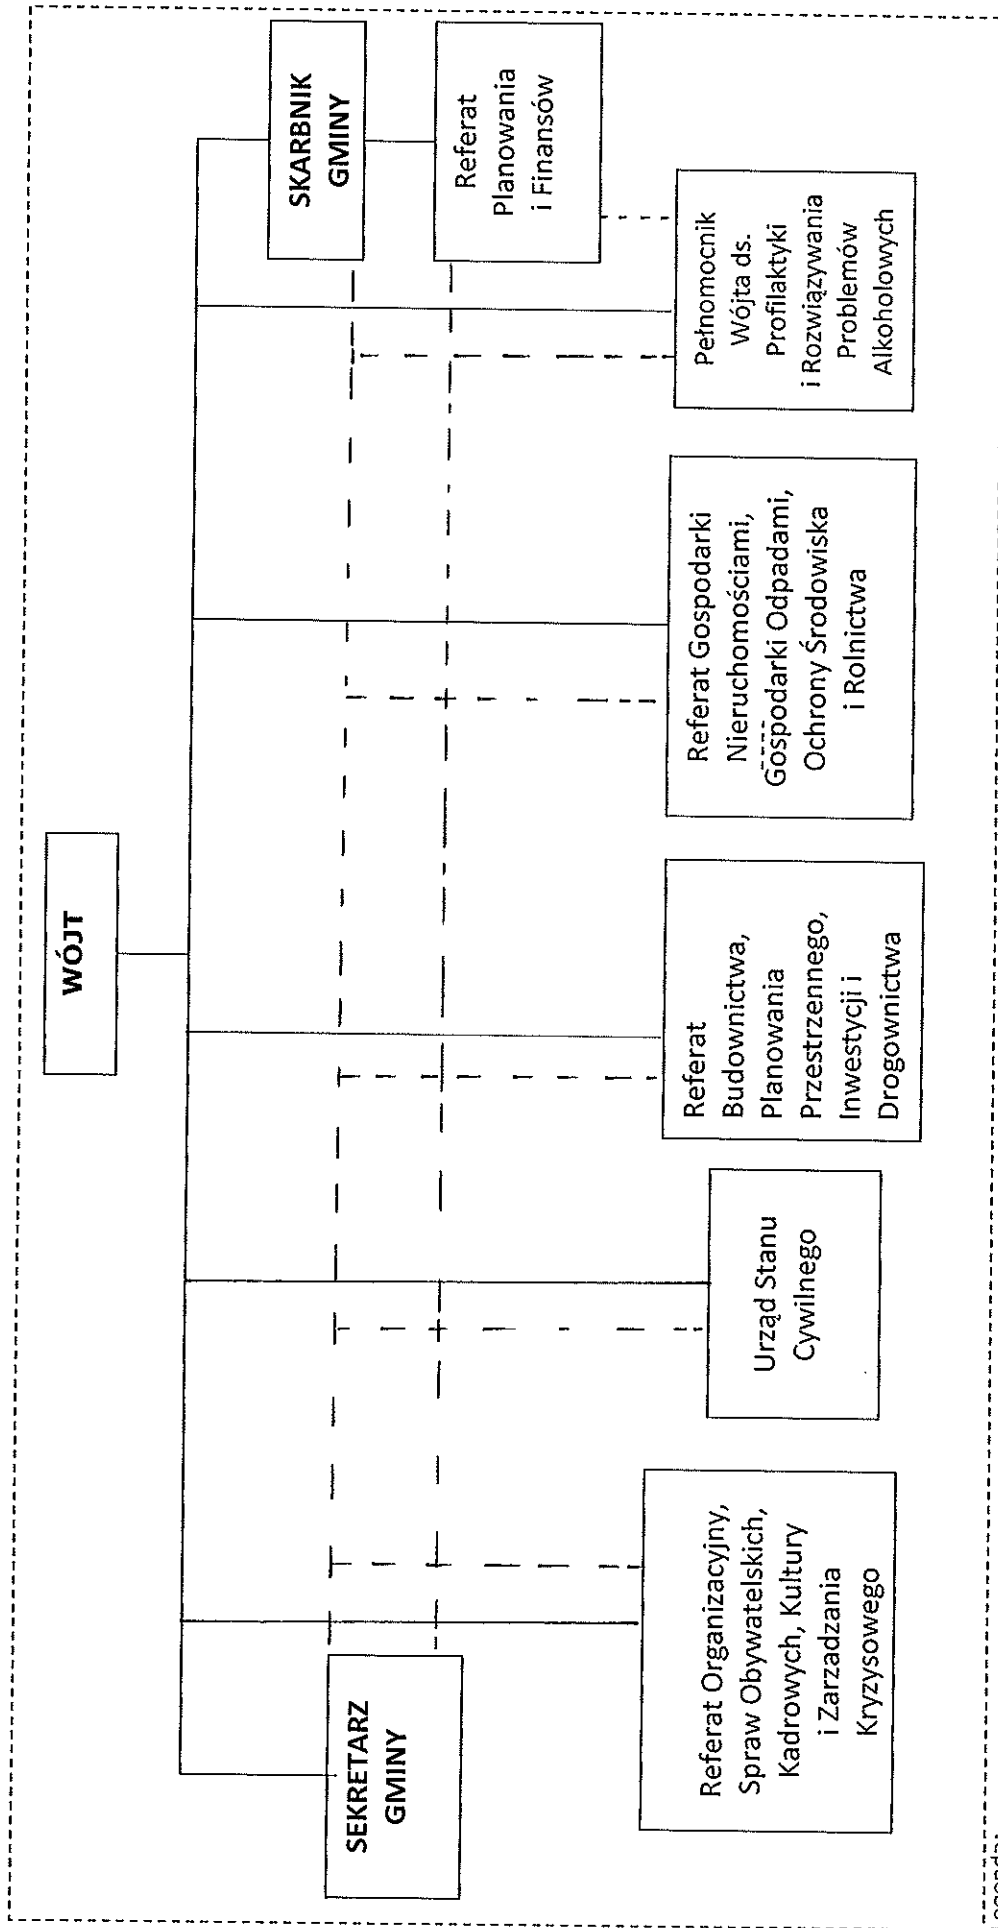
WÓJT

SKARBNIK GMINY

Referat Planowania i Finansów

Pełnomocnik Wójta ds. Profilaktyki i Rozwiązywania Problemów Alkoholowych

Referat Gospodarki Nieruchomościami, Gospodarki Odpadami, Ochrony Środowiska i Rolnictwa

Referat Budownictwa, Planowania Przestrzennego, Inwestycji i Drogownictwa

Urząd Stanu Cywilnego

Referat Organizacyjny, Spraw Obywatelskich, Kadrowych, Kultury i Zarządzania Kryzysowego

SEKRETARZ GMINY

Legenda: